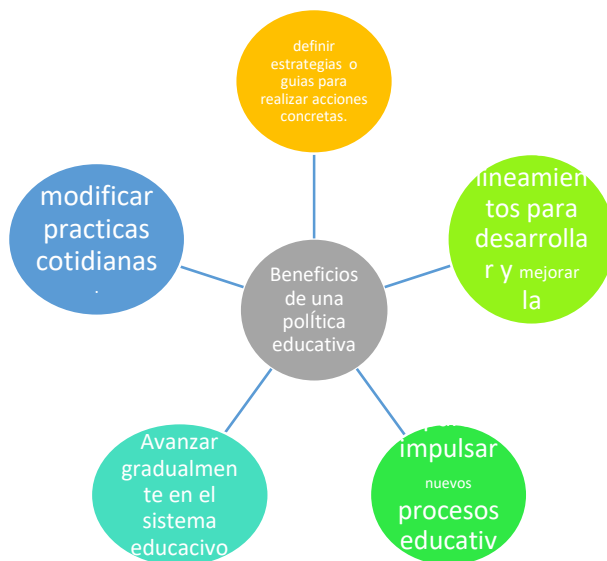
definir estrategias o guias para realizar acciones concretas.

lineamientos para desarrollar y mejorar la

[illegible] impulsar nuevos procesos educativ

Avanzar gradualmente en el sistema educacivo

modificar practicas cotidianas .

Beneficios de una polÍtica educativa